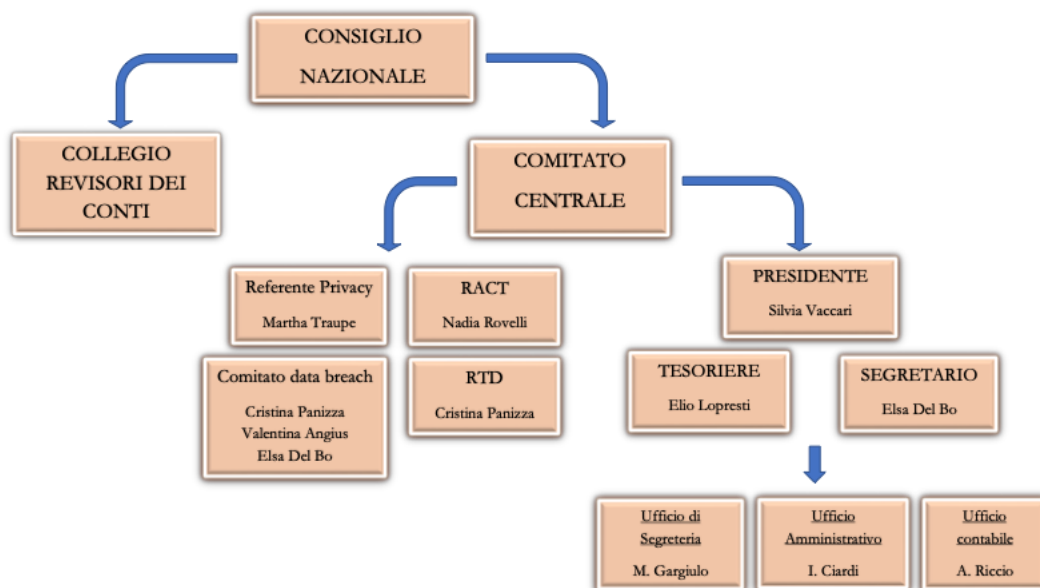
CONSIGLIO NAZIONALE

COLLEGIO REVISORI DEI CONTI

COMITATO CENTRALE

Referente Privacy
Martha Traupe

RACT
Nadia Rovelli

Comitato data breach
Cristina Panizza
Valentina Angius
Elsa Del Bo

RTD
Cristina Panizza

PRESIDENTE
Silvia Vaccari

TESORIERE
Elio Lopresti

SEGRETARIO
Elsa Del Bo

Ufficio di Segreteria
M. Gargiulo

Ufficio Amministrativo
I. Ciardi

Ufficio contabile
A. Riccio